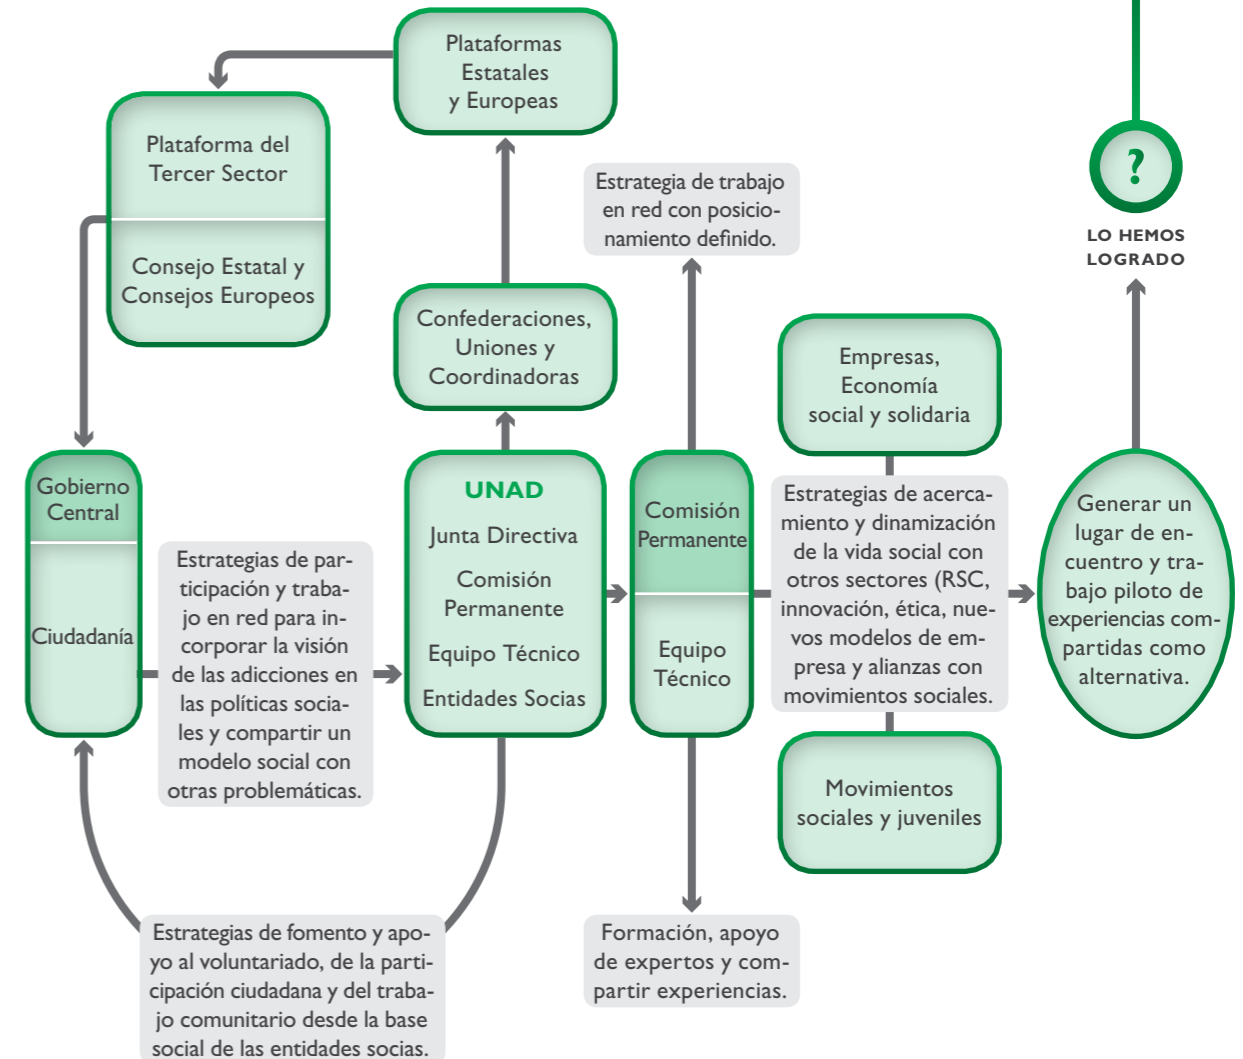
Plataformas Estatales y Europeas

Plataforma del Tercer Sector

Consejo Estatal y Consejos Europeos

Estrategia de trabajo en red con posicionamiento definido.

?

LO HEMOS LOGRADO

Confederaciones, Uniones y Coordinadoras

Empresas, Economía social y solidaria

Gobierno Central

Ciudadanía

Estrategias de participación y trabajo en red para incorporar la visión de las adicciones en las políticas sociales y compartir un modelo social con otras problemáticas.

UNAD

Junta Directiva

Comisión Permanente

Equipo Técnico

Entidades Socias

Comisión Permanente

Equipo Técnico

Estrategias de acercamiento y dinamización de la vida social con otros sectores (RSC, innovación, ética, nuevos modelos de empresa y alianzas con movimientos sociales.

Generar un lugar de encuentro y trabajo piloto de experiencias compartidas como alternativa.

Movimientos sociales y juveniles

Estrategias de fomento y apoyo al voluntariado, de la participación ciudadana y del trabajo comunitario desde la base social de las entidades socias.

Formación, apoyo de expertos y compartir experiencias.